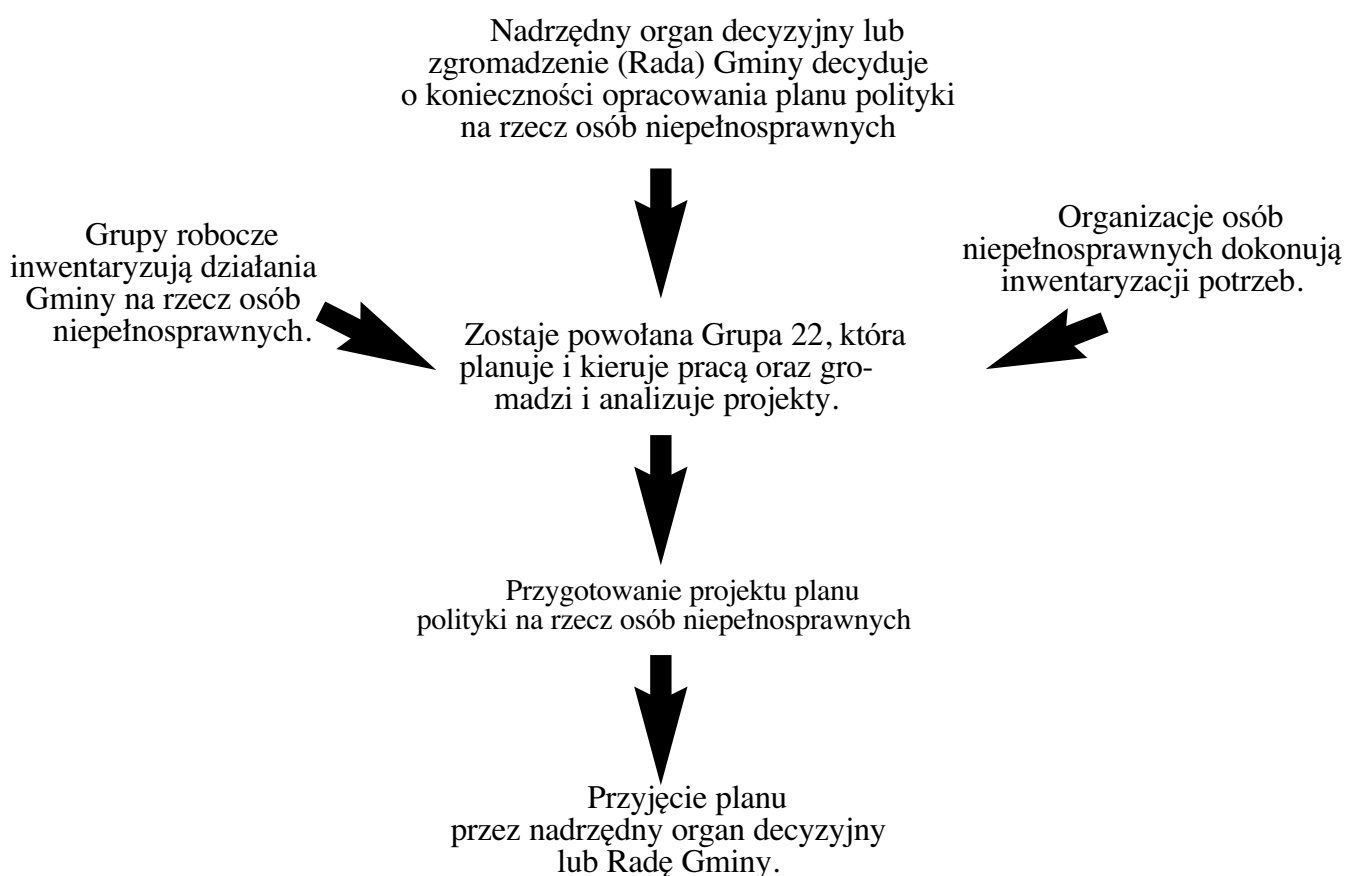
Nadrzędny organ decyzyjny lub zgromadzenie (Rada) Gminy decyduje o konieczności opracowania planu polityki na rzecz osób niepełnosprawnych

Grupy robocze inwentaryzują działania Gminy na rzecz osób niepełnosprawnych.

Organizacje osób niepełnosprawnych dokonują inwentaryzacji potrzeb.

Zostaje powołana Grupa 22, która planuje i kieruje pracą oraz gromadzi i analizuje projekty.

Przygotowanie projektu planu polityki na rzecz osób niepełnosprawnych

Przyjęcie planu przez nadrzędny organ decyzyjny lub Radę Gminy.